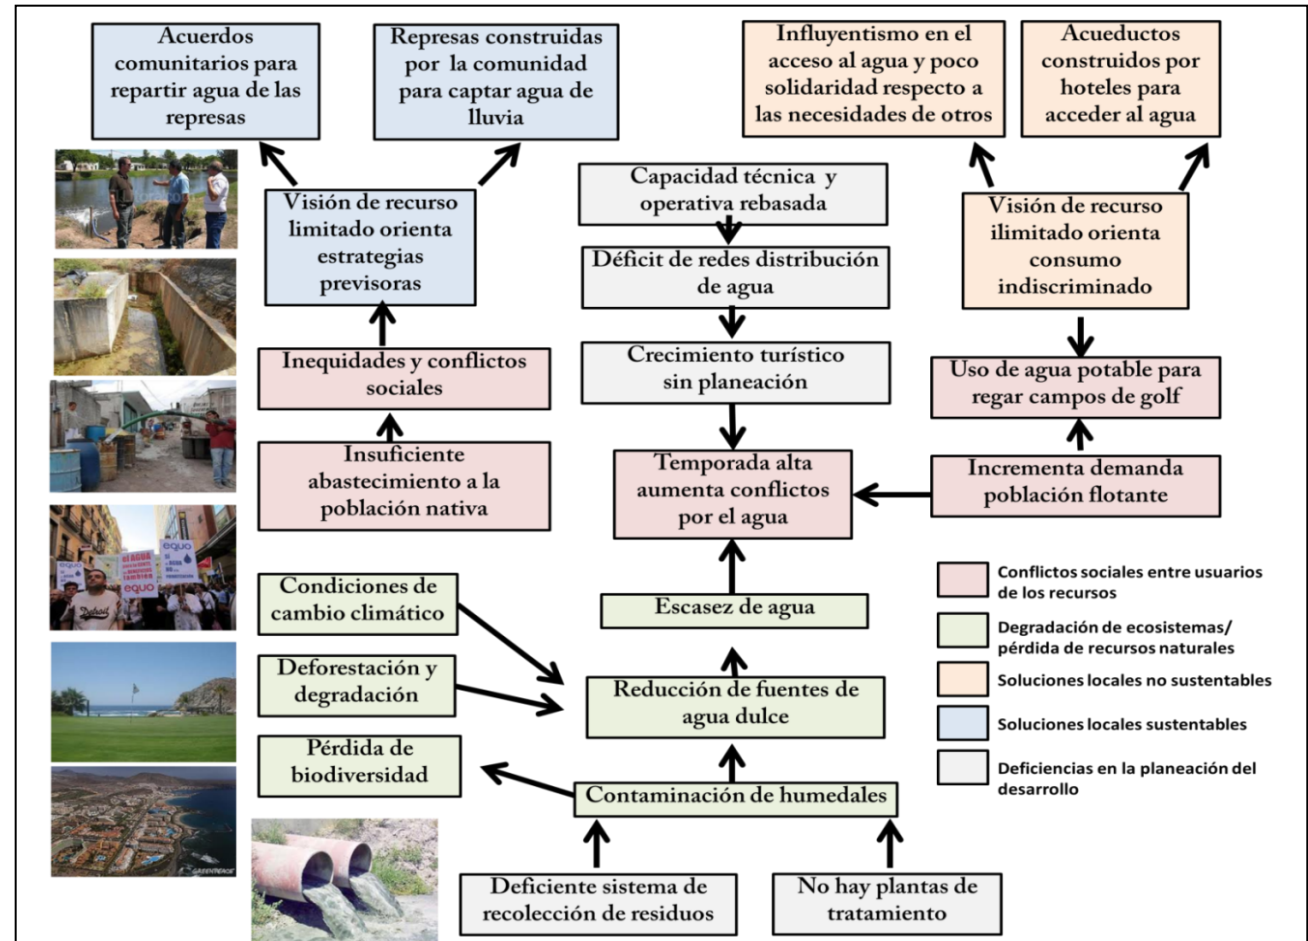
Acuerdos comunitarios para repartir agua de las represas

Represas construidas por la comunidad para captar agua de lluvia

Influyentismo en el acceso al agua y poco solidaridad respecto a las necesidades de otros

Acueductos construidos por hoteles para acceder al agua

Capacidad técnica y operativa rebasada

Visión de recurso limitado orienta estrategias previsoras

Visión de recurso ilimitado orienta consumo indiscriminado

Déficit de redes distribución de agua

Inequidades y conflictos sociales

Crecimiento turístico sin planeación

Uso de agua potable para regar campos de golf

Insuficiente abastecimiento a la población nativa

Temporada alta aumenta conflictos por el agua

Incrementa demanda población flotante

EQUO

Condiciones de cambio climático

Escasez de agua

Conflictos sociales entre usuarios de los recursos

Degradación de ecosistemas/ pérdida de recursos naturales

Deforestación y degradación

Reducción de fuentes de agua dulce

Soluciones locales no sustentables

Soluciones locales sustentables

Pérdida de biodiversidad

Deficiencias en la planeación del desarrollo

Contaminación de humedales

Deficiente sistema de recolección de residuos

No hay plantas de tratamiento